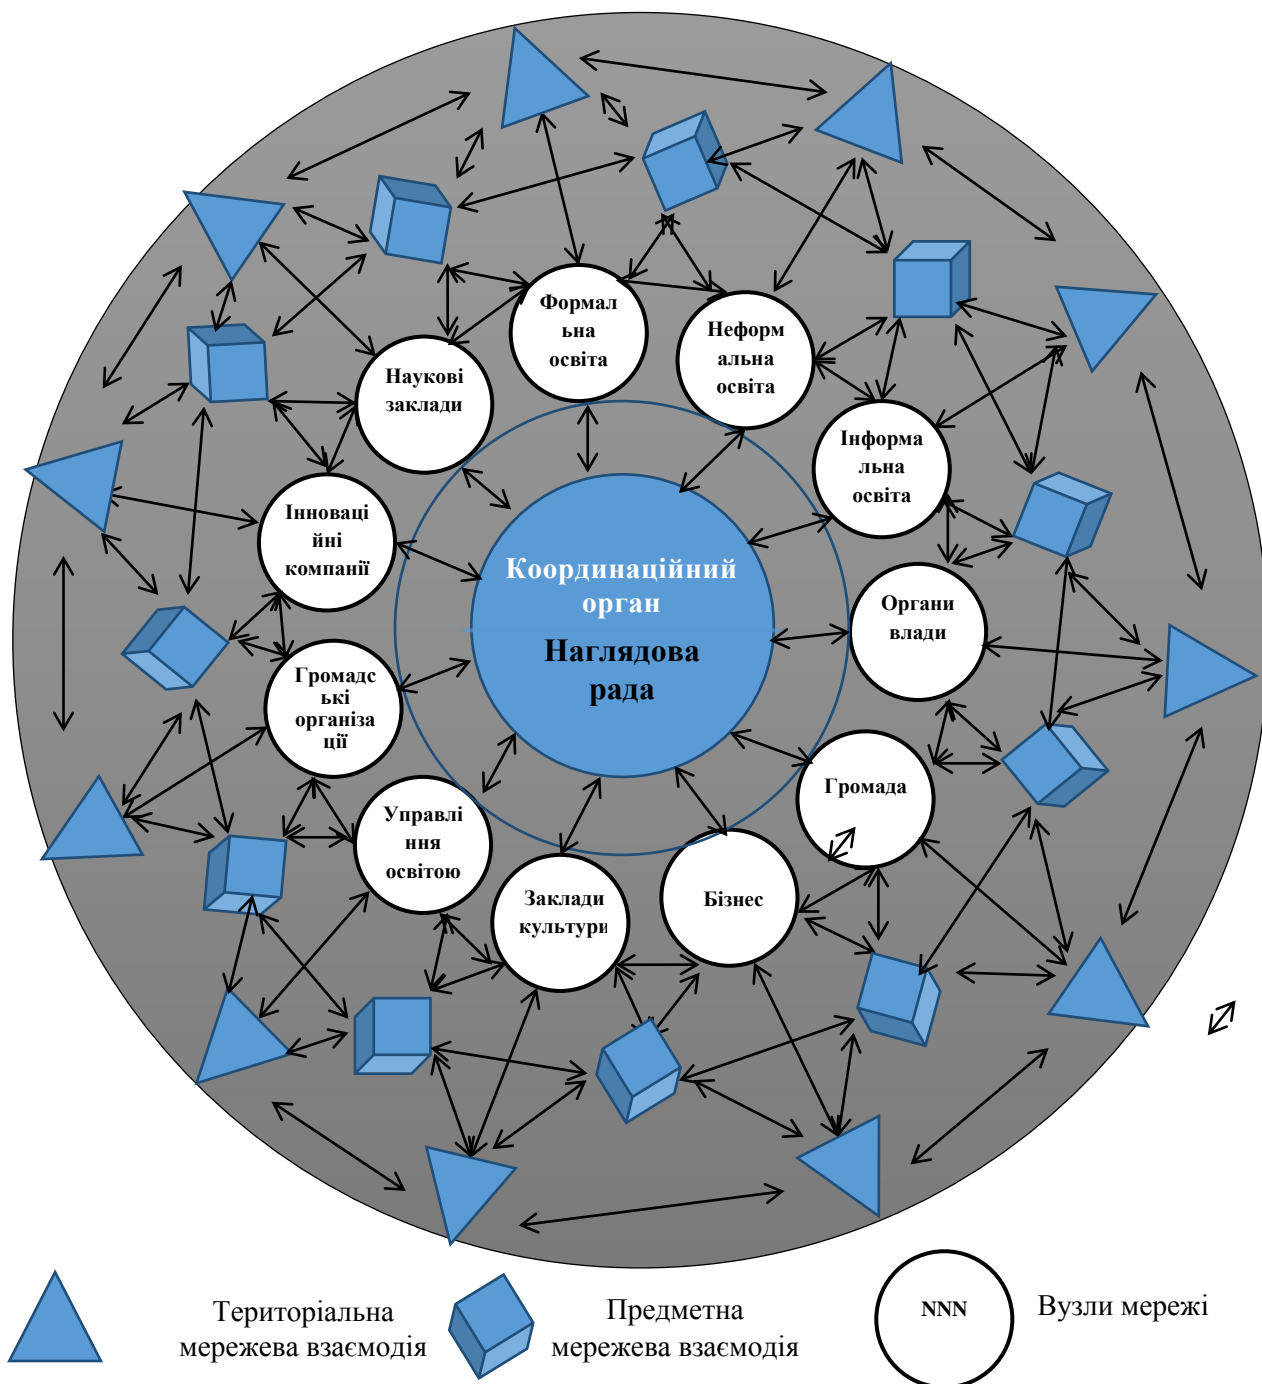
Формальна освіта

Неформальна освіта

Наукові заклади

Інформальна освіта

Інноваційні компанії

Координаційний орган

Наглядова рада

Органи влади

Громадські організації

Громада

Управління освітою

Заклади культури

Бізнес

Територіальна мережева взаємодія

Предметна мережева взаємодія

NNN

Вузли мережі